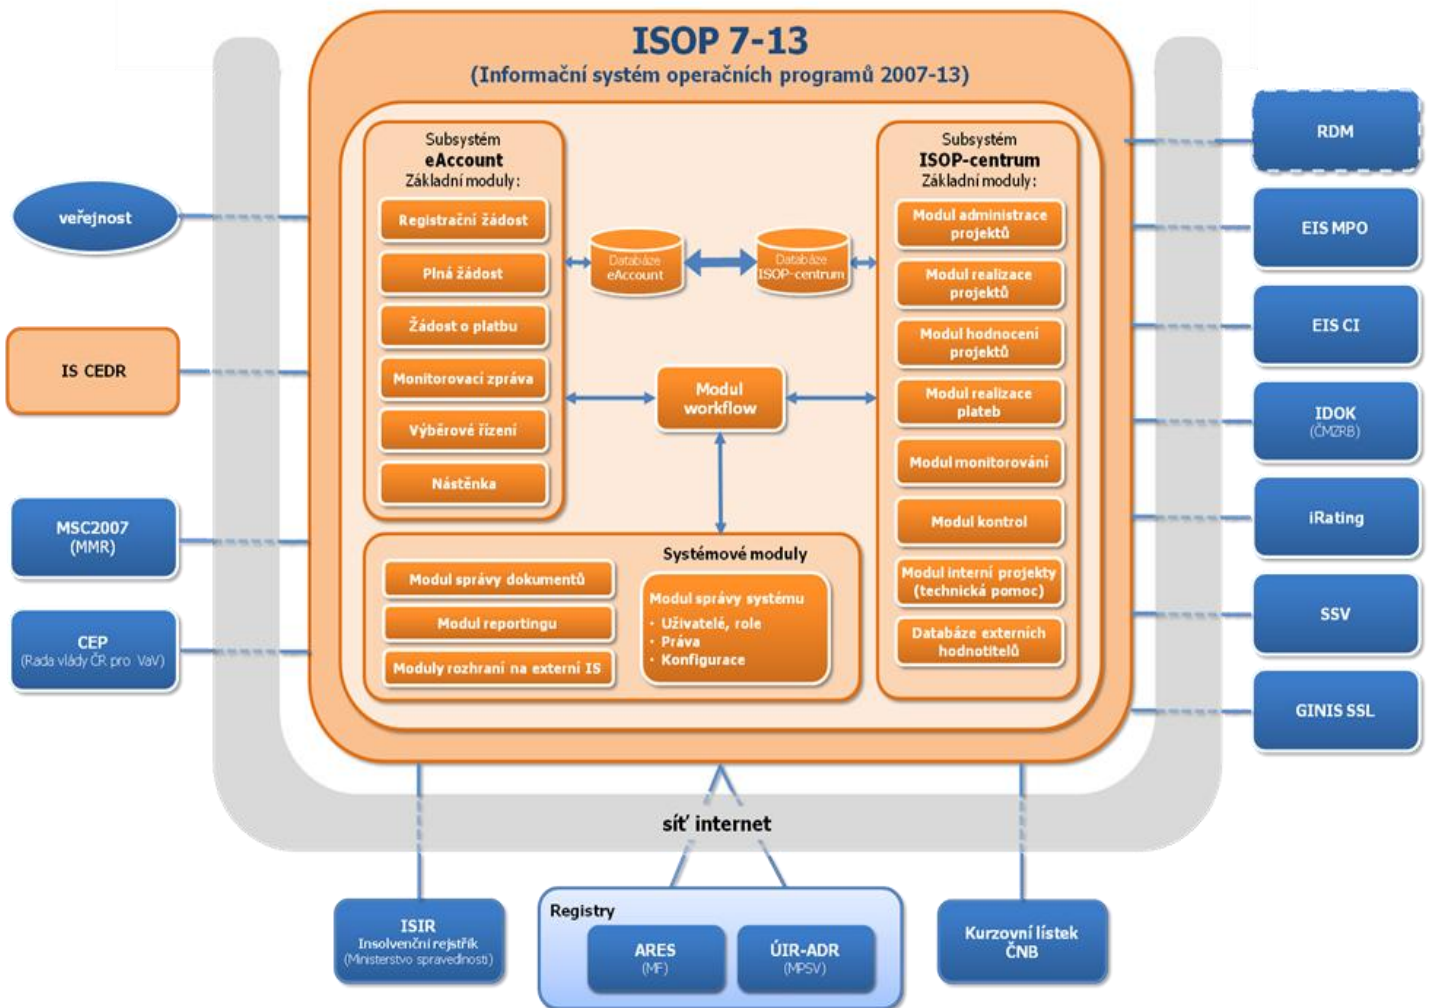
ISOP 7-13
(Informační systém operačních programů 2007-13)

Subsystém
eAccount
Základní moduly:
Registrační žádost
Plná žádost
Žádost o platbu
Monitorovací zpráva
Výběrové řízení
Nástěnka

Databáze eAccount
Databáze ISOP-centrum

Subsystém
ISOP-centrum
Základní moduly:
Modul administrace projektů
Modul realizace projektů
Modul hodnocení projektů
Modul realizace plateb
Modul monitorování
Modul kontrol
Modul interní projekty (technická pomoc)
Databáze externích hodnotitelů

Modul workflow

Systémové moduly
Modul správy dokumentů
Modul reportingu
Moduly rozhraní na externí IS
Modul správy systému
• Uživatelé, role
• Práva
• Konfigurace

veřejnost
IS CEDR
MSC2007 (MMR)
CEP (Rada vlády ČR pro VaV)

RDM
EIS MPO
EIS CI
IDOK (ČMZRB)
iRating
SSV
GINIS SSL

síť internet

ISIR
Insolvenční rejstřík
(Ministerstvo spravedlnosti)

Registry
ARES (MF)
ÚIR-ADR (MPSV)

Kurzovní lístek ČNB